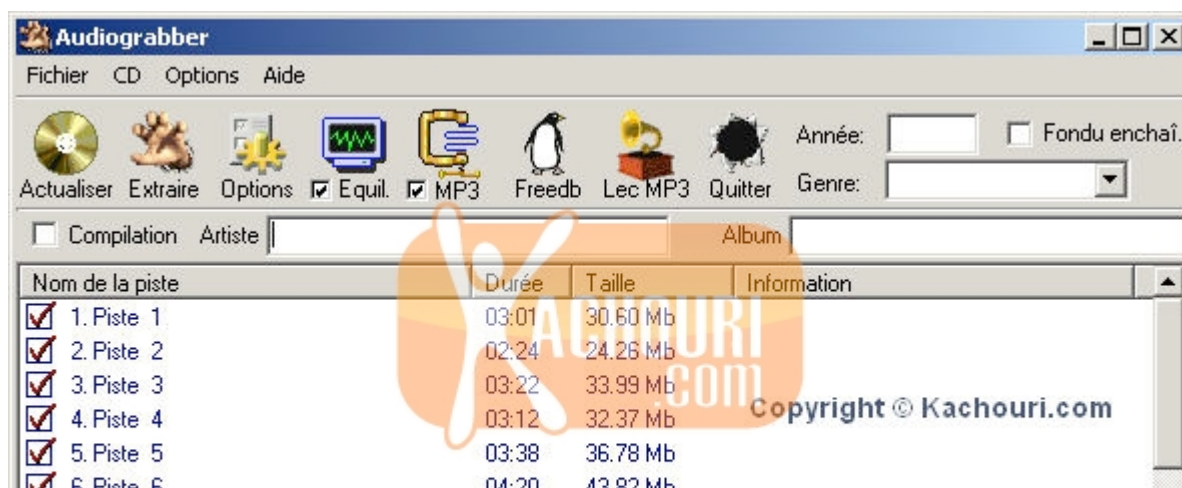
Audiograbber

Fichier CD Options Aide

Actualiser Extraire Options Equil. MP3 Freedb Lec MP3 Quitter

Année:
Genre:
Fondu enchaî

Compilation Artiste
Album

| Nom de la piste | Durée | Taille | Information |
|---|---|---|---|
| 1. Piste 1 | 03:01 | 30.60 Mb | |
| 2. Piste 2 | 02:24 | 24.26 Mb | |
| 3. Piste 3 | 03:22 | 33.99 Mb | |
| 4. Piste 4 | 03:12 | 32.37 Mb | |
| 5. Piste 5 | 03:38 | 36.78 Mb | |
| 6. Piste 6 | 04:20 | 43.82 Mb | |

KACHOURI .COM

Copyright © Kachouri.com